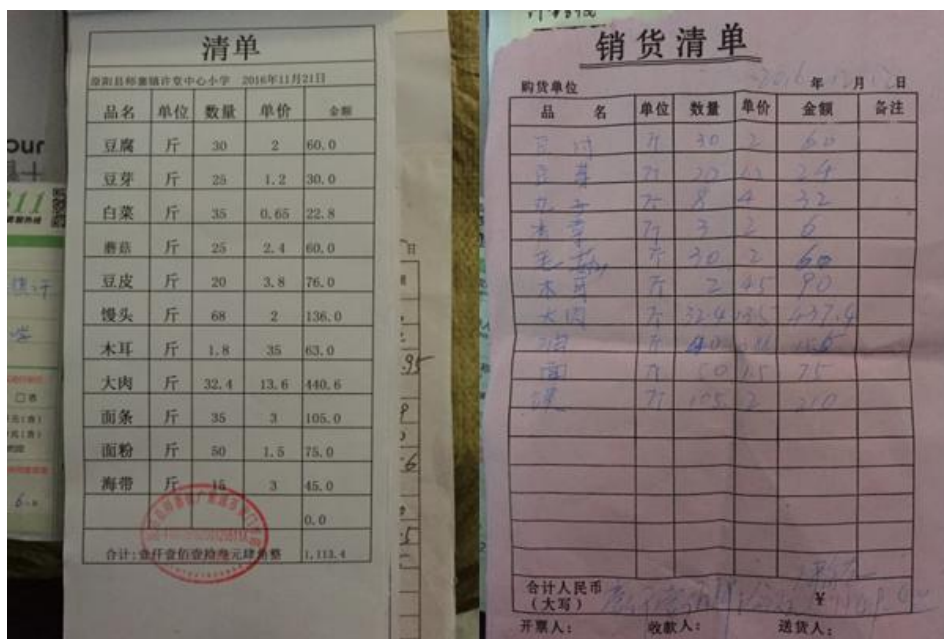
清单

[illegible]县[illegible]镇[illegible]中心小学 2016年11月21日

| 品名 | 单位 | 数量 | 单价 | 金额 |
|---|---|---|---|---|
| 豆腐 | 斤 | 30 | 2 | 60.0 |
| 豆芽 | 斤 | 25 | 1.2 | 30.0 |
| 白菜 | 斤 | 35 | 0.65 | 22.8 |
| 蘑菇 | 斤 | 25 | 2.4 | 60.0 |
| 豆皮 | 斤 | 20 | 3.8 | 76.0 |
| 馒头 | 斤 | 68 | 2 | 136.0 |
| 木耳 | 斤 | 1.8 | 35 | 63.0 |
| 大肉 | 斤 | 32.4 | 13.6 | 440.6 |
| 面条 | 斤 | 35 | 3 | 105.0 |
| 面粉 | 斤 | 50 | 1.5 | 75.0 |
| 海带 | 斤 | 15 | 3 | 45.0 |
| | | | | 0.0 |
| 合计:壹仟壹佰壹拾叁元肆角整 | | | | 1,113.4 |

销货清单

购货单位 2016 年 12 月 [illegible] 日

| 品名 | 单位 | 数量 | 单价 | 金额 | 备注 |
|---|---|---|---|---|---|
| 豆腐 | 斤 | 30 | 2 | 60 | |
| 豆芽 | 斤 | 20 | 1.2 | 24 | |
| 土豆 | 斤 | 8 | 4 | 32 | |
| 木薯 | 斤 | 3 | 2 | 6 | |
| 毛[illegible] | 斤 | 30 | 2 | 60 | |
| 木耳 | 斤 | 2 | 45 | 90 | |
| 大肉 | 斤 | 32.4 | 13.5 | 437.4 | |
| 油 | 斤 | 40 | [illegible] | 156 | |
| 面 | 斤 | 50 | 1.5 | 75 | |
| 馍 | 斤 | 105 | 2 | 210 | |

合计人民币(大写) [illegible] ¥ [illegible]

开票人: 收款人: 送货人: